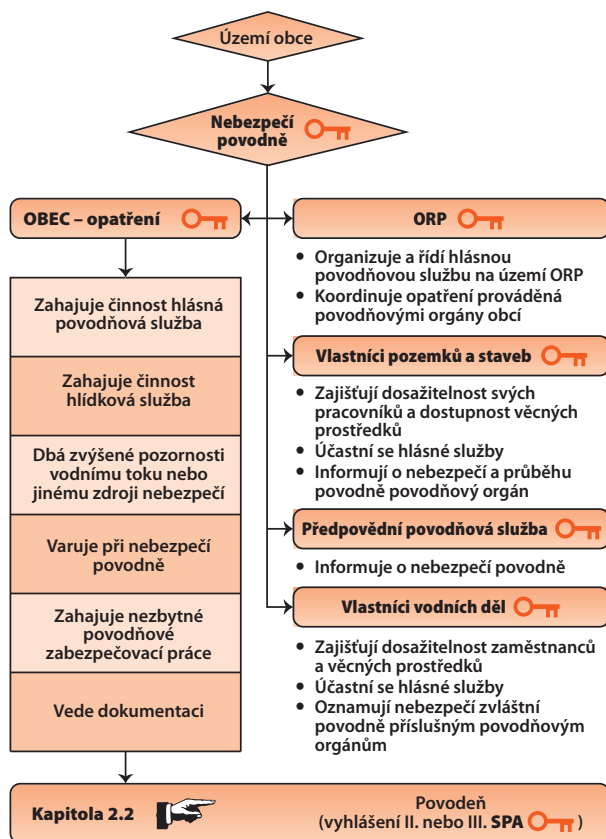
Území obce

Nebezpečí povodně

OBEC – opatření

ORP

• Organizuje a řídí hlásnou povodňovou službu na území ORP
• Koordinuje opatření prováděná povodňovými orgány obcí

Zahajuje činnost hlásná povodňová služba

Zahajuje činnost hlídková služba

Dbá zvýšené pozornosti vodnímu toku nebo jinému zdroji nebezpečí

Varuje při nebezpečí povodně

Zahajuje nezbytné povodňové zabezpečovací práce

Vede dokumentaci

Vlastníci pozemků a staveb

• Zajišťují dosažitelnost svých pracovníků a dostupnost věcných prostředků
• Účastní se hlásné služby
• Informují o nebezpečí a průběhu povodně povodňový orgán

Předpovědní povodňová služba

• Informuje o nebezpečí povodně

Vlastníci vodních děl

• Zajišťují dosažitelnost zaměstnanců a věcných prostředků
• Účastní se hlásné služby
• Oznamují nebezpečí zvláštní povodně příslušným povodňovým orgánům

Kapitola 2.2

Povodeň (vyhlášení II. nebo III. SPA )